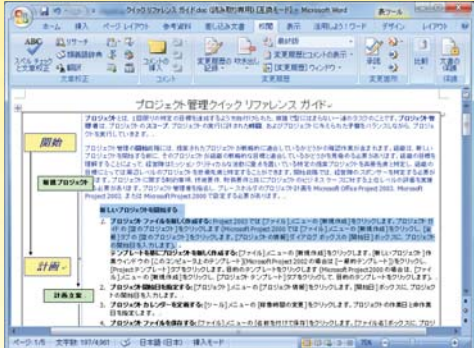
クイック リファレンス ガイド.doc [読み取り専用] [互換モード] - Microsoft Word 表ツール

ホーム 挿入 ページ レイアウト 参考資料 差し込み文書 校閲 表示 活用しよう! Word デザイン レイアウト

スペルチェックと文章校正 リサーチ 類義語辞典 翻訳 文章校正 コメントの挿入 コメント 変更履歴の記録 吹き出し 最終版 変更履歴とコメントの表示 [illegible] 変更履歴 承諾 変更箇所 比較 文書の保護 保護

プロジェクト管理クイック リファレンス ガイド

開始

計画

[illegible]

1. プロジェクト ファイルを新しく作成する Project 2007 では [ファイル] メニューの [新規作成] をクリックします。

2. プロジェクト開始日を指定する [プロジェクト] メニューの [プロジェクト情報] をクリックします。

3. プロジェクト カレンダーを定義する [ツール] メニューの [稼働時間の変更] をクリックします。

4. プロジェクト ファイルを保存する [ファイル] メニューの [名前を付けて保存] をクリックします。

ページ: 1/5 文字数: 197/4,901 日本語 (日本) 挿入モード 70%